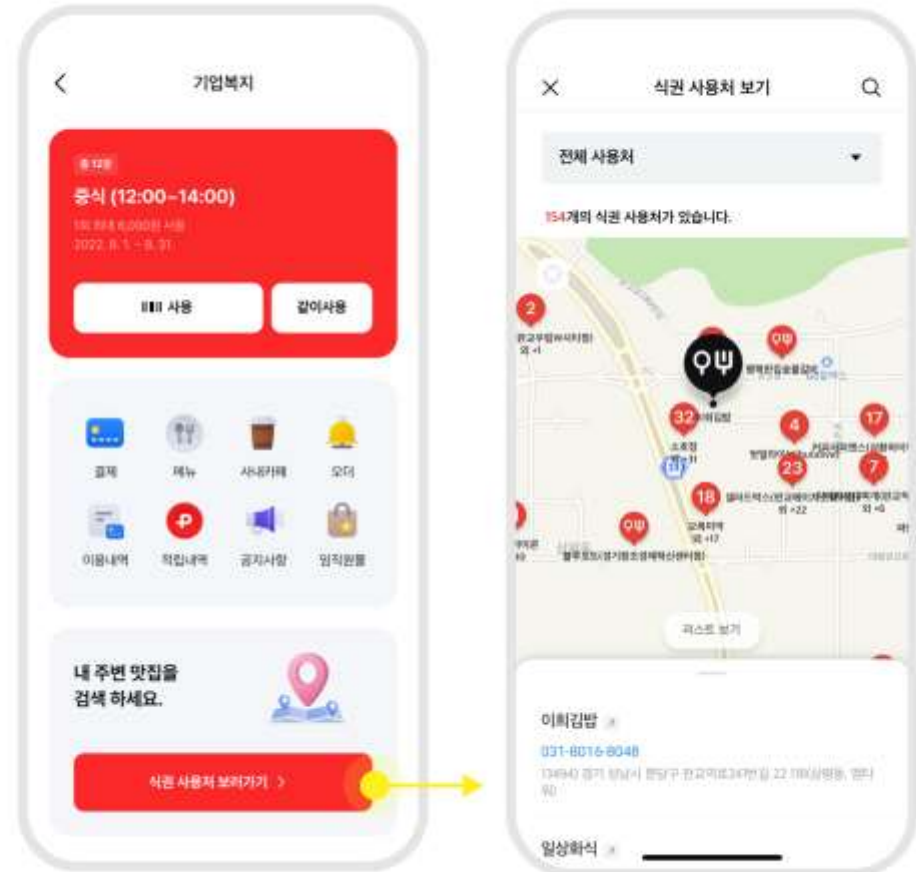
기업복지

중식 (12:00~14:00)

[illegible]

2022. 8. 1 ~ 8. 31

사용

같이사용

결제

메뉴

사내카페

오더

이용내역

적립내역

공지사항

임직원몰

내 주변 맛집을 검색 하세요.

식권 사용처 보러가기 >

식권 사용처 보기

전체 사용처

154개의 식권 사용처가 있습니다.

2

32

4

17

23

7

18

리스트 보기

이희김밥

031-8016-8048

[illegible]

일상화식